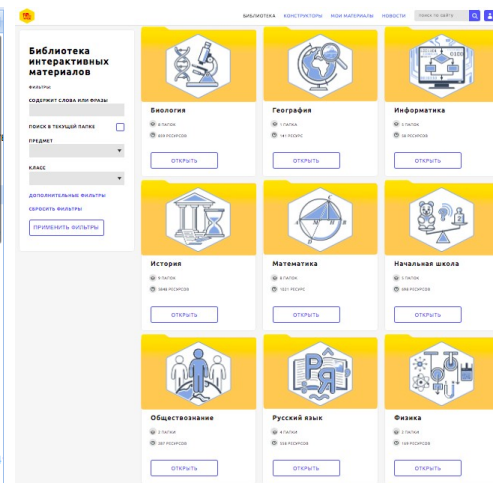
БИБЛИОТЕКА КОНСТРУКТОРЫ МОИ МАТЕРИАЛЫ НОВОСТИ ПОИСК ПО САЙТУ

Библиотека интерактивных материалов

ФИЛЬТРЫ

СОДЕРЖИТ СЛОВА ИЛИ ФРАЗЫ

ПОИСК В ТЕКУЩЕЙ ПАПКЕ

ПРЕДМЕТ

КЛАСС

ДОПОЛНИТЕЛЬНЫЕ ФИЛЬТРЫ

СБРОСИТЬ ФИЛЬТРЫ

ПРИМЕНИТЬ ФИЛЬТРЫ

Биология
6 ПАПОК
659 РЕСУРСОВ
ОТКРЫТЬ

География
1 ПАПКА
181 РЕСУРС
ОТКРЫТЬ

0100

Информатика
5 ПАПОК
56 РЕСУРСОВ
ОТКРЫТЬ

История
9 ПАПОК
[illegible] РЕСУРСОВ
ОТКРЫТЬ

Математика
8 ПАПОК
1321 РЕСУРС
ОТКРЫТЬ

Начальная школа
5 ПАПОК
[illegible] РЕСУРСОВ
ОТКРЫТЬ

Обществознание
2 ПАПКИ
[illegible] РЕСУРСОВ
ОТКРЫТЬ

Р Я

Русский язык
4 ПАПКИ
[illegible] РЕСУРСОВ
ОТКРЫТЬ

Физика
2 ПАПКИ
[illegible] РЕСУРСОВ
ОТКРЫТЬ